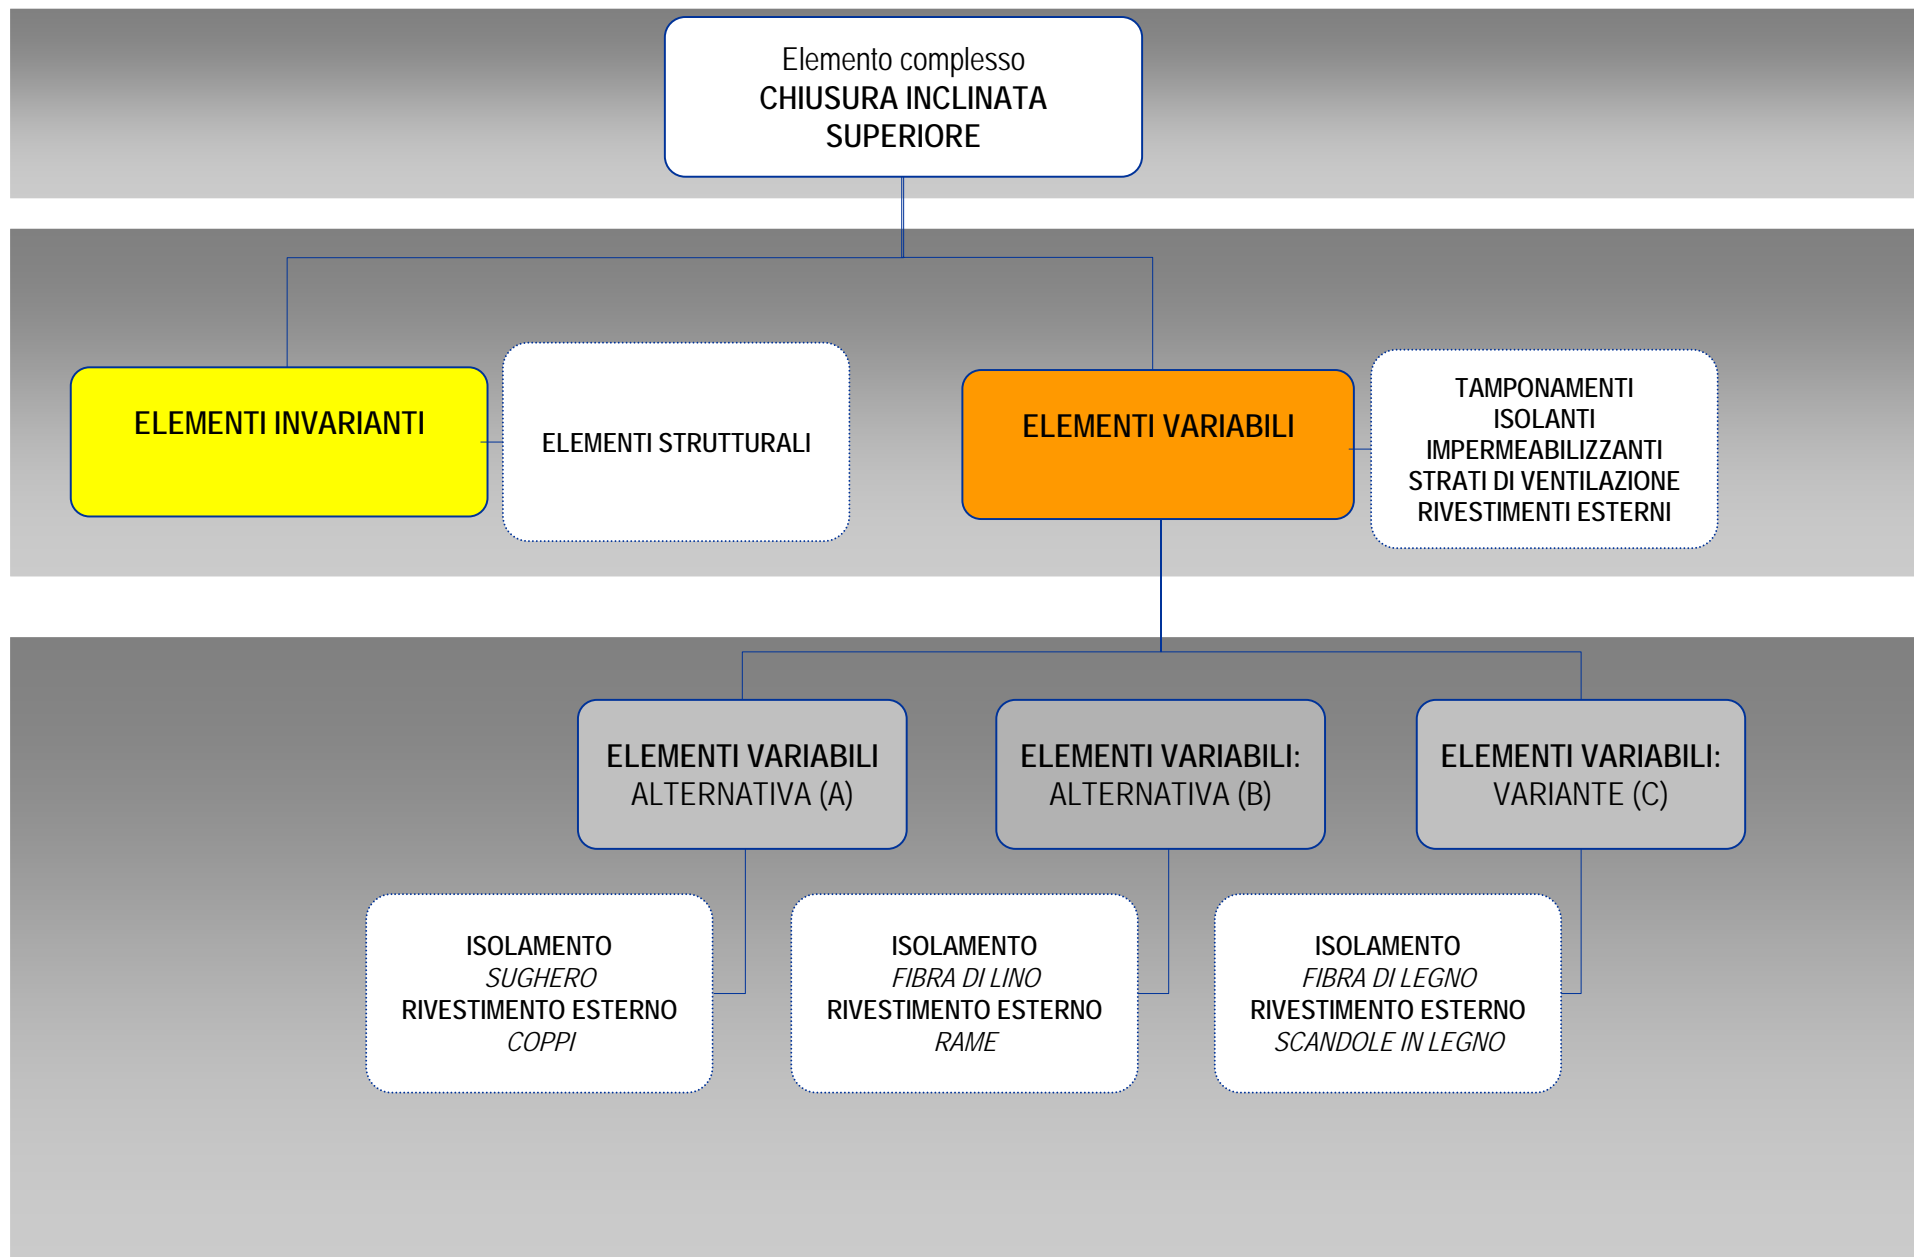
Elemento complesso
CHIUSURA INCLINATA SUPERIORE

ELEMENTI INVARIANTI

ELEMENTI STRUTTURALI

ELEMENTI VARIABILI

TAMPONAMENTI
ISOLANTI
IMPERMEABILIZZANTI
STRATI DI VENTILAZIONE
RIVESTIMENTI ESTERNI

ELEMENTI VARIABILI
ALTERNATIVA (A)

ELEMENTI VARIABILI:
ALTERNATIVA (B)

ELEMENTI VARIABILI:
VARIANTE (C)

ISOLAMENTO
SUGHERO
RIVESTIMENTO ESTERNO
COPPI

ISOLAMENTO
FIBRA DI LINO
RIVESTIMENTO ESTERNO
RAME

ISOLAMENTO
FIBRA DI LEGNO
RIVESTIMENTO ESTERNO
SCANDOLE IN LEGNO